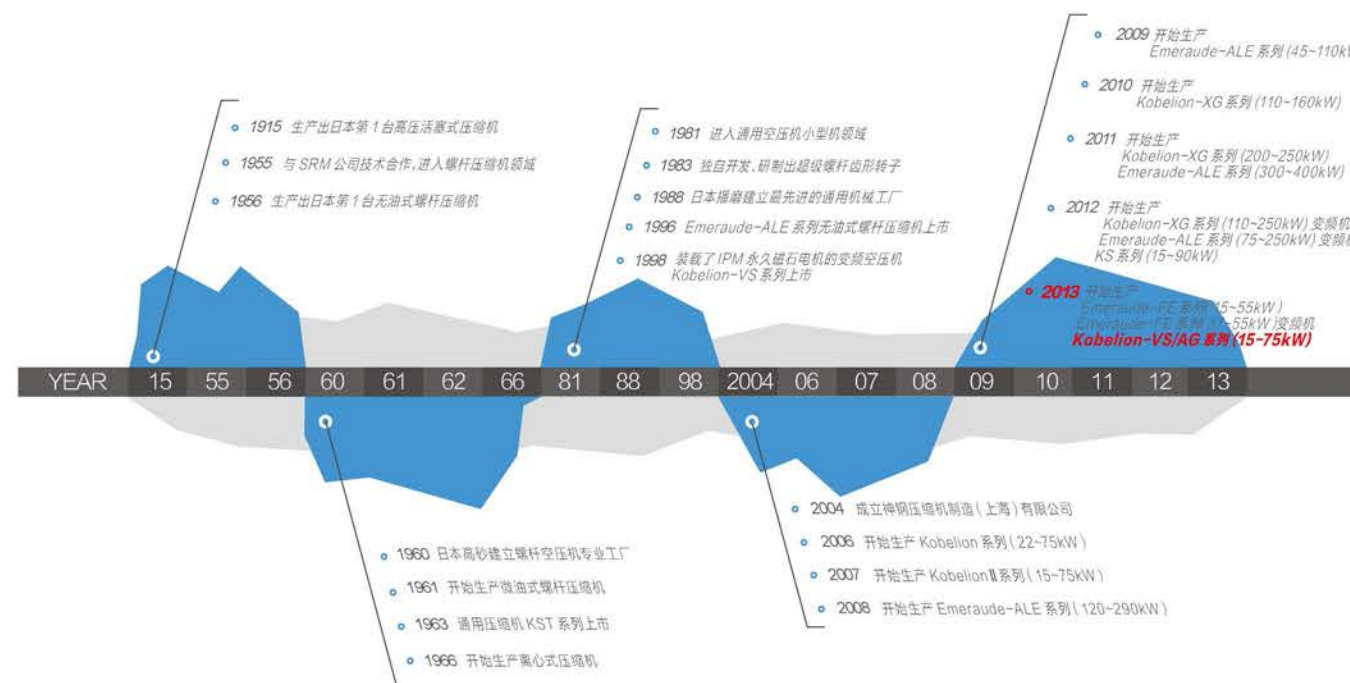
1915 生产出日本第 1 台高压活塞式压缩机

1955 与 SRM 公司技术合作，进入螺杆压缩机领域

1956 生产出日本第 1 台无油式螺杆压缩机

1981 进入通用空压机小型机领域

1983 独自开发、研制出超级螺杆齿形转子

1988 日本播磨建立最先进的通用机械工厂

1996 Emeraude-ALE 系列无油式螺杆压缩机上市

1998 装载了 IPM 永久磁石电机的变频空压机 Kobelion-VS 系列上市

2009 开始生产 Emeraude-ALE 系列 (45~110k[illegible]

2010 开始生产 Kobelion-XG 系列 (110~160kW)

2011 开始生产 Kobelion-XG 系列 (200~250kW) Emeraude-ALE 系列 (300~400kW)

2012 开始生产 Kobelion-XG 系列 (110~250kW) 变频机 Emeraude-ALE 系列 (75~250kW) 变频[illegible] KS 系列 (15~90kW)

2013 开始生产 Emeraude-FE 系列 (15~55kW) Emeraude-FE 系列 (15~55kW) 变频机 Kobelion-VS/AG 系列 (15-75kW)

YEAR 15 55 56 60 61 62 66 81 88 98 2004 06 07 08 09 10 11 12 13

1960 日本高砂建立螺杆空压机专业工厂

1961 开始生产微油式螺杆压缩机

1963 通用压缩机 KST 系列上市

1966 开始生产离心式压缩机

2004 成立神钢压缩机制造（上海）有限公司

2006 开始生产 Kobelion 系列（22~75kW）

2007 开始生产 KobelionⅡ系列（15~75kW）

2008 开始生产 Emeraude-ALE 系列（120~290kW）